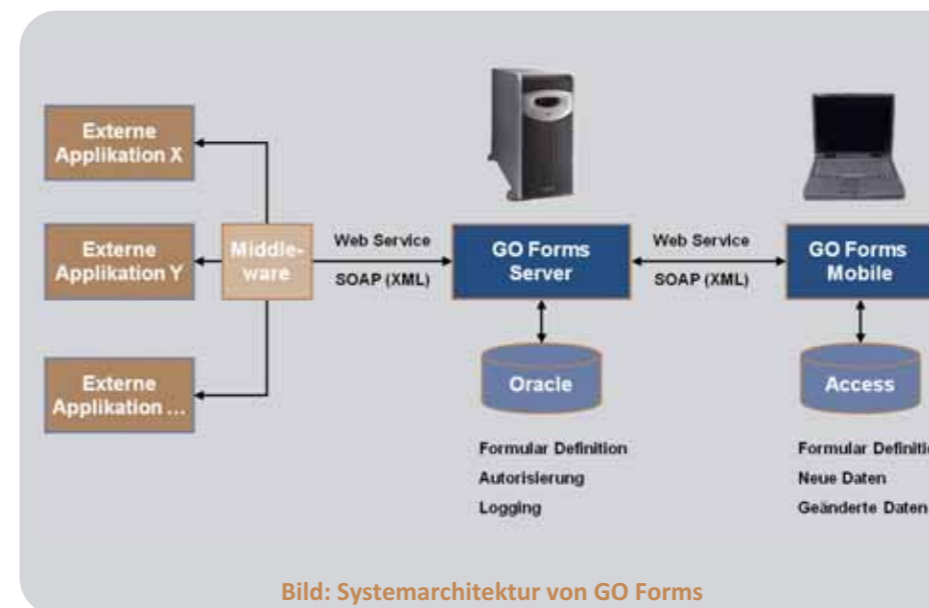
Externe Applikation X

Externe Applikation Y

Externe Applikation ...

Middleware

Web Service

SOAP (XML)

GO Forms Server

Web Service

SOAP (XML)

GO Forms Mobile

Oracle

Access

Formular Definition
Autorisierung
Logging

Formular Definiti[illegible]
Neue Daten
Geänderte Daten

Bild: Systemarchitektur von GO Forms